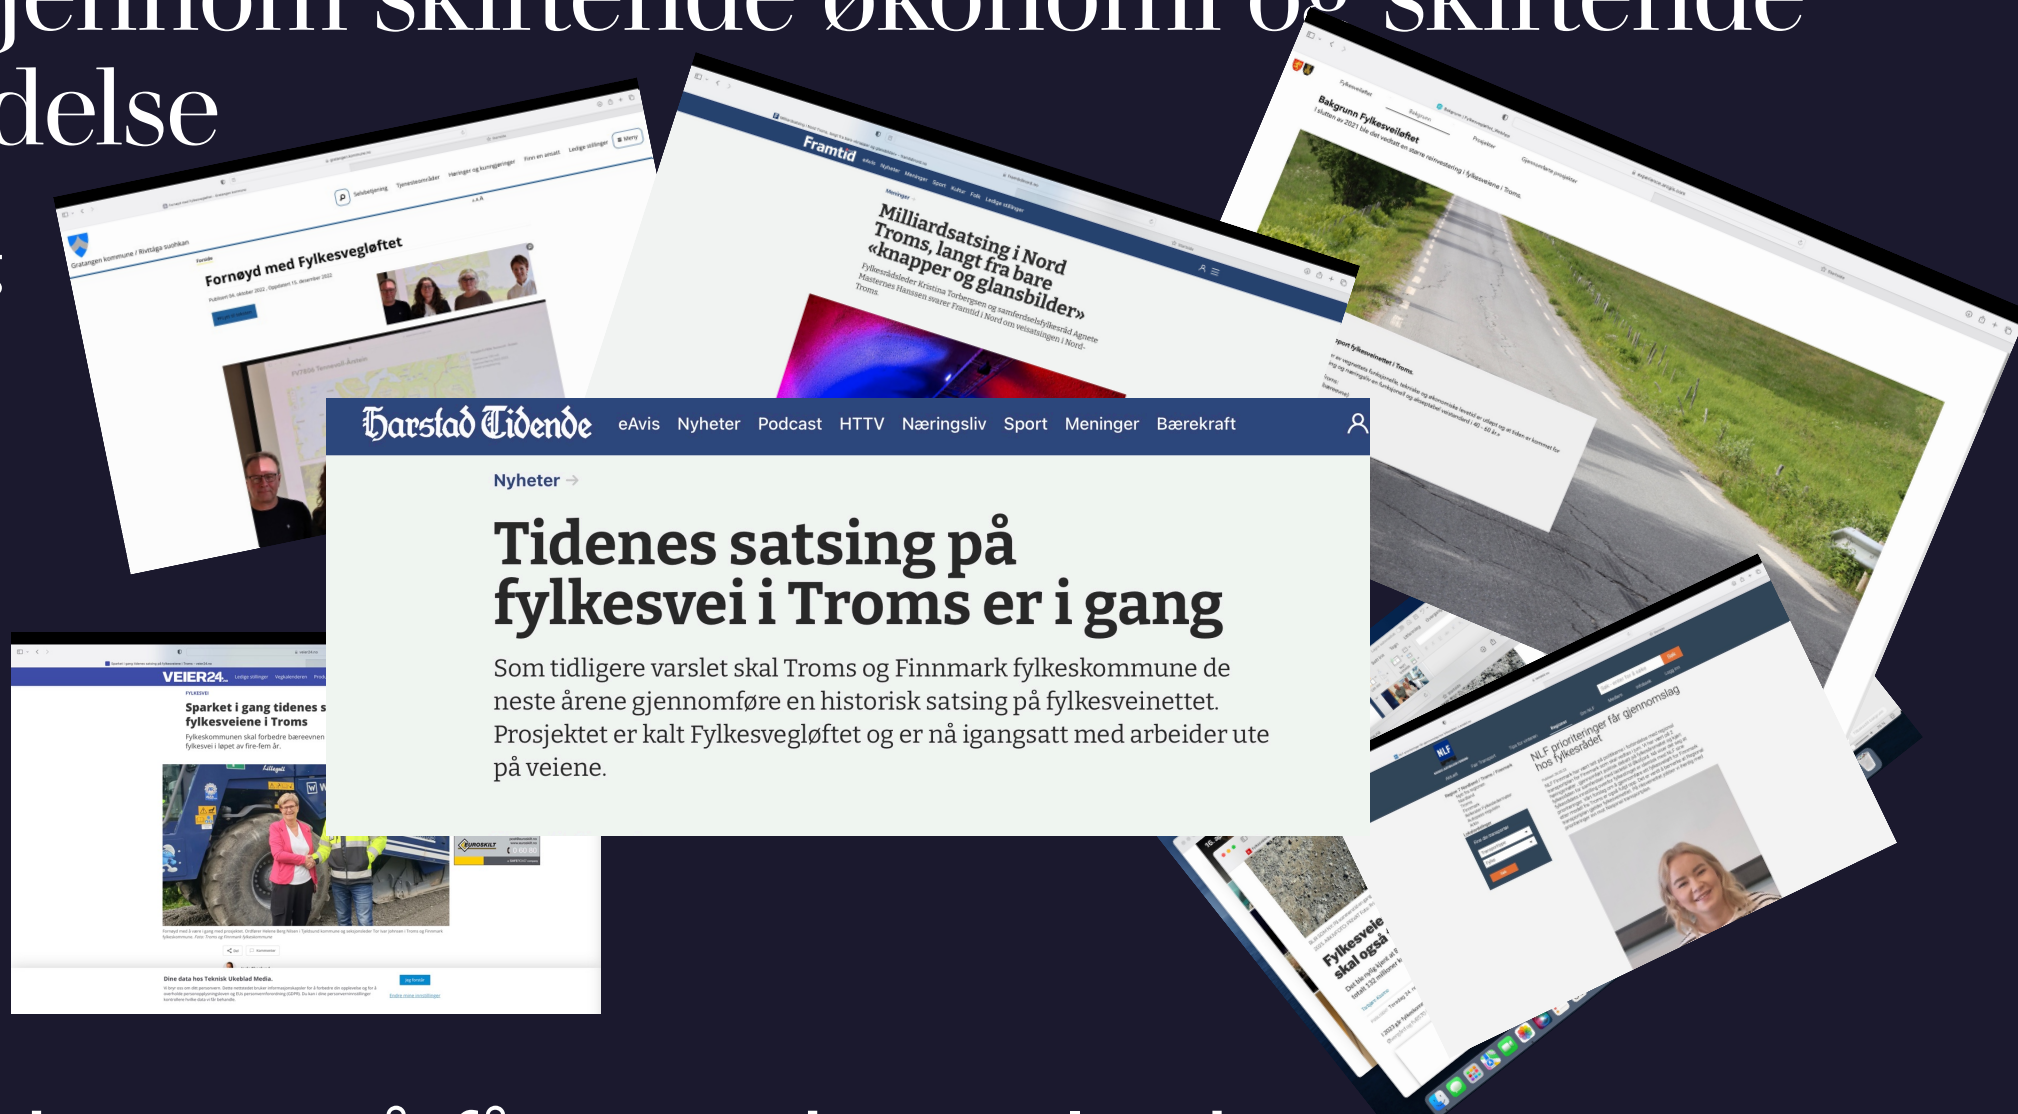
gjennom skiftende økonomi og skiftende
delse

Gratangen kommune / Rivttága suohkan

Fornøyd med Fylkesvegløftet

Framtid

Milliardsatsing i Nord Troms, langt fra bare «knapper og glansbilder»

Fylkesrådsleder Kristina Torbergsen og samferdselsfylkesråd Agnete Masternes Hanssen svarer Framtid i Nord om veisatsingen i Nord-Troms.

Bakgrunn Fylkesveiløftet

Harstad Tidende eAvis Nyheter Podcast HTTV Næringsliv Sport Meninger Bærekraft

Nyheter →

Tidenes satsing på fylkesvei i Troms er i gang

Som tidligere varslet skal Troms og Finnmark fylkeskommune de neste årene gjennomføre en historisk satsing på fylkesveinettet. Prosjektet er kalt Fylkesvegløftet og er nå igangsatt med arbeider ute på veiene.

VEIER24

Sparket i gang tidenes s fylkesveiene i Troms

Fylkeskommunen skal forbedre bæreevnen fylkesvei i løpet av fire-fem år.

Dine data hos Teknisk Ukeblad Media.

NLF prioriteringer får gjennomslag hos fylkesrådet

Fylkesveie skal også